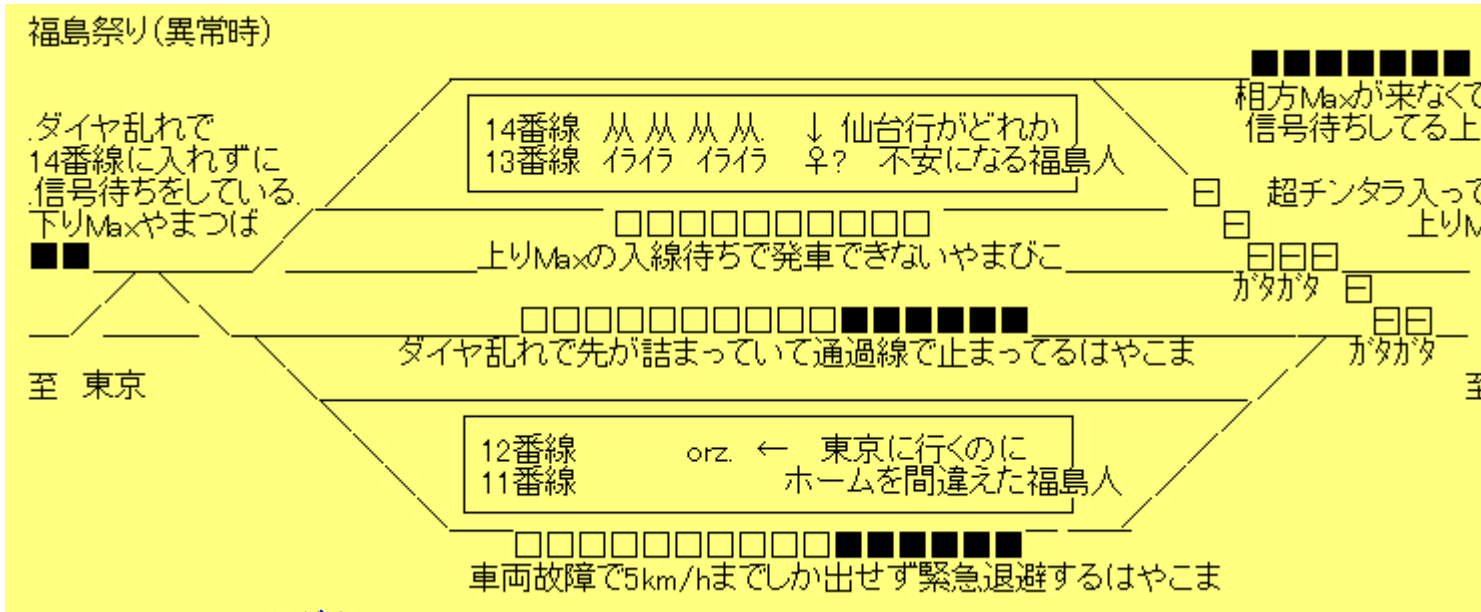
福島祭り(異常時)

■■■■■■■
相方Maxが来なくて
信号待ちしてる上

.ダイヤ乱れで
14番線に入れずに
.信号待ちをしている.
下りMaxやまつば
■■

14番線　从 从 从 从.　↓ 仙台行がどれか
13番線　イライラ　イライラ　♀?　不安になる福島人

日　超チンタラ入って
日　上りM
日日日
ｶﾞﾀｶﾞﾀ　日
日日
ｶﾞﾀｶﾞﾀ

□□□□□□□□□□□
上りMaxの入線待ちで発車できないやまびこ

□□□□□□□□□□□■■■■■■
ダイヤ乱れで先が詰まっていて通過線で止まってるはやこま

至　東京

至

12番線　orz.　←　東京に行くのに
11番線　ホームを間違えた福島人

□□□□□□□□□□□■■■■■■
車両故障で5km/hまでしか出せず緊急退避するはやこま